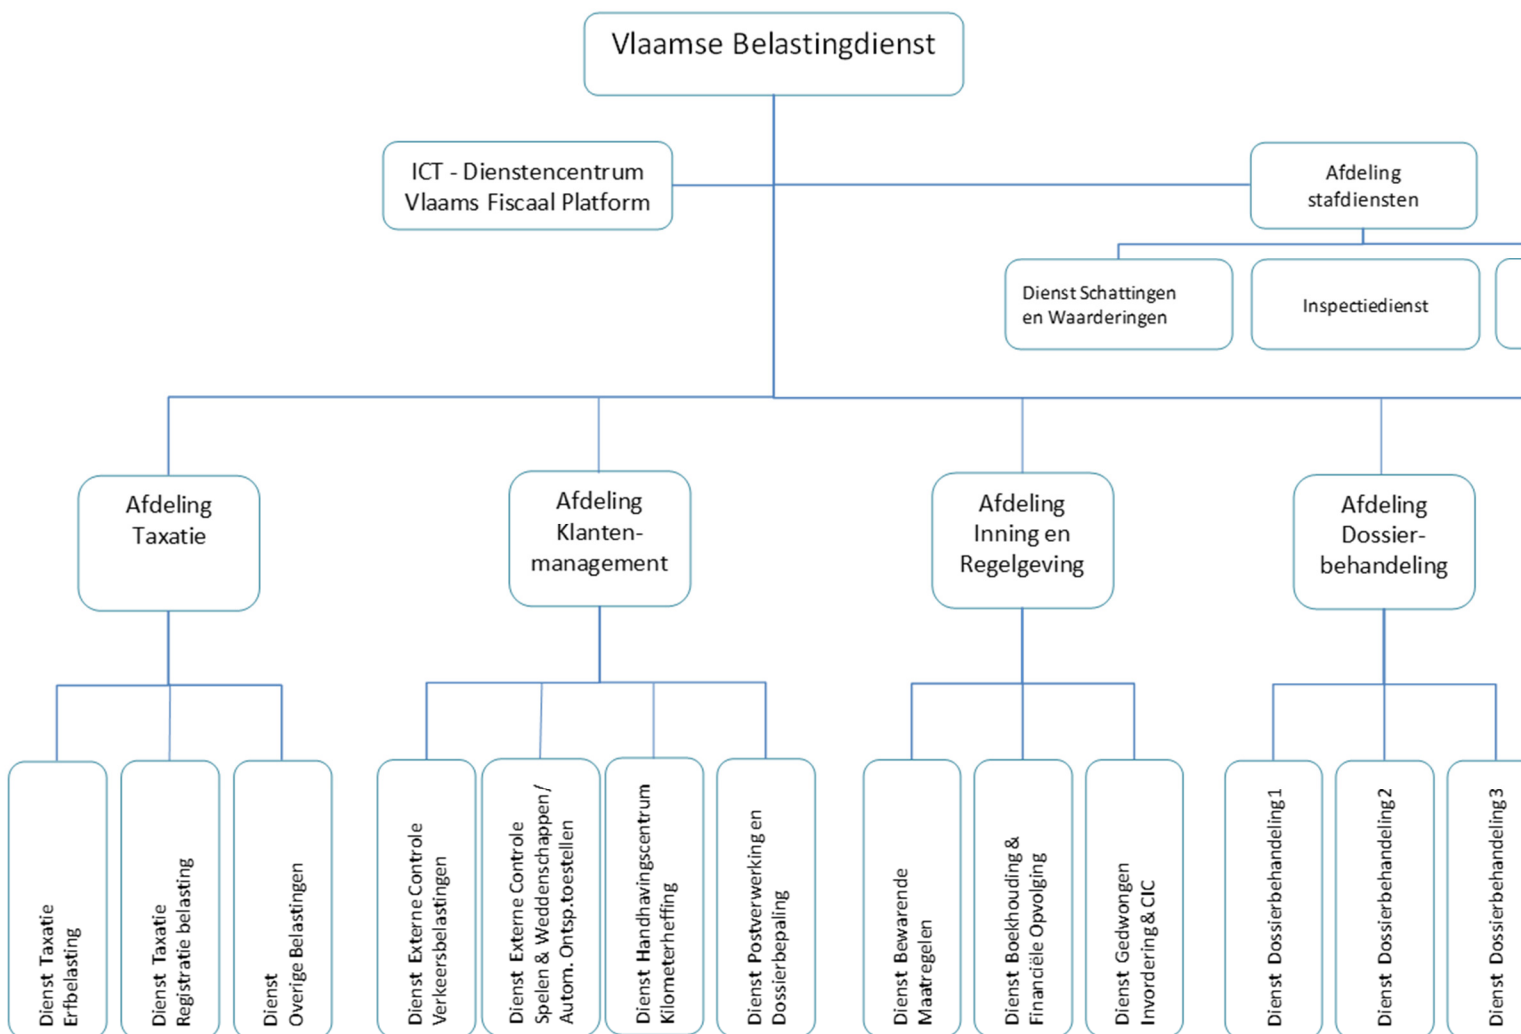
Vlaamse Belastingdienst

ICT - Dienstencentrum Vlaams Fiscaal Platform

Afdeling stafdiensten

Dienst Schattingen en Waarderingen

Inspectiedienst

Afdeling Taxatie

Afdeling Klanten-management

Afdeling Inning en Regelgeving

Afdeling Dossier-behandeling

Dienst Taxatie Erfbelasting

Dienst Taxatie Registratie belasting

Dienst Overige Belastingen

Dienst Externe Controle Verkeersbelastingen

Dienst Externe Controle Spelen & Weddenschappen/ Autom. Ontsp.toestellen

Dienst Handhavingscentrum Kilometerheffing

Dienst Postverwerking en Dossierbepaling

Dienst Bewarende Maatregelen

Dienst Boekhouding & Financiële Opvolging

Dienst Gedwongen Invordering & CIC

Dienst Dossierbehandeling 1

Dienst Dossierbehandeling 2

Dienst Dossierbehandeling 3